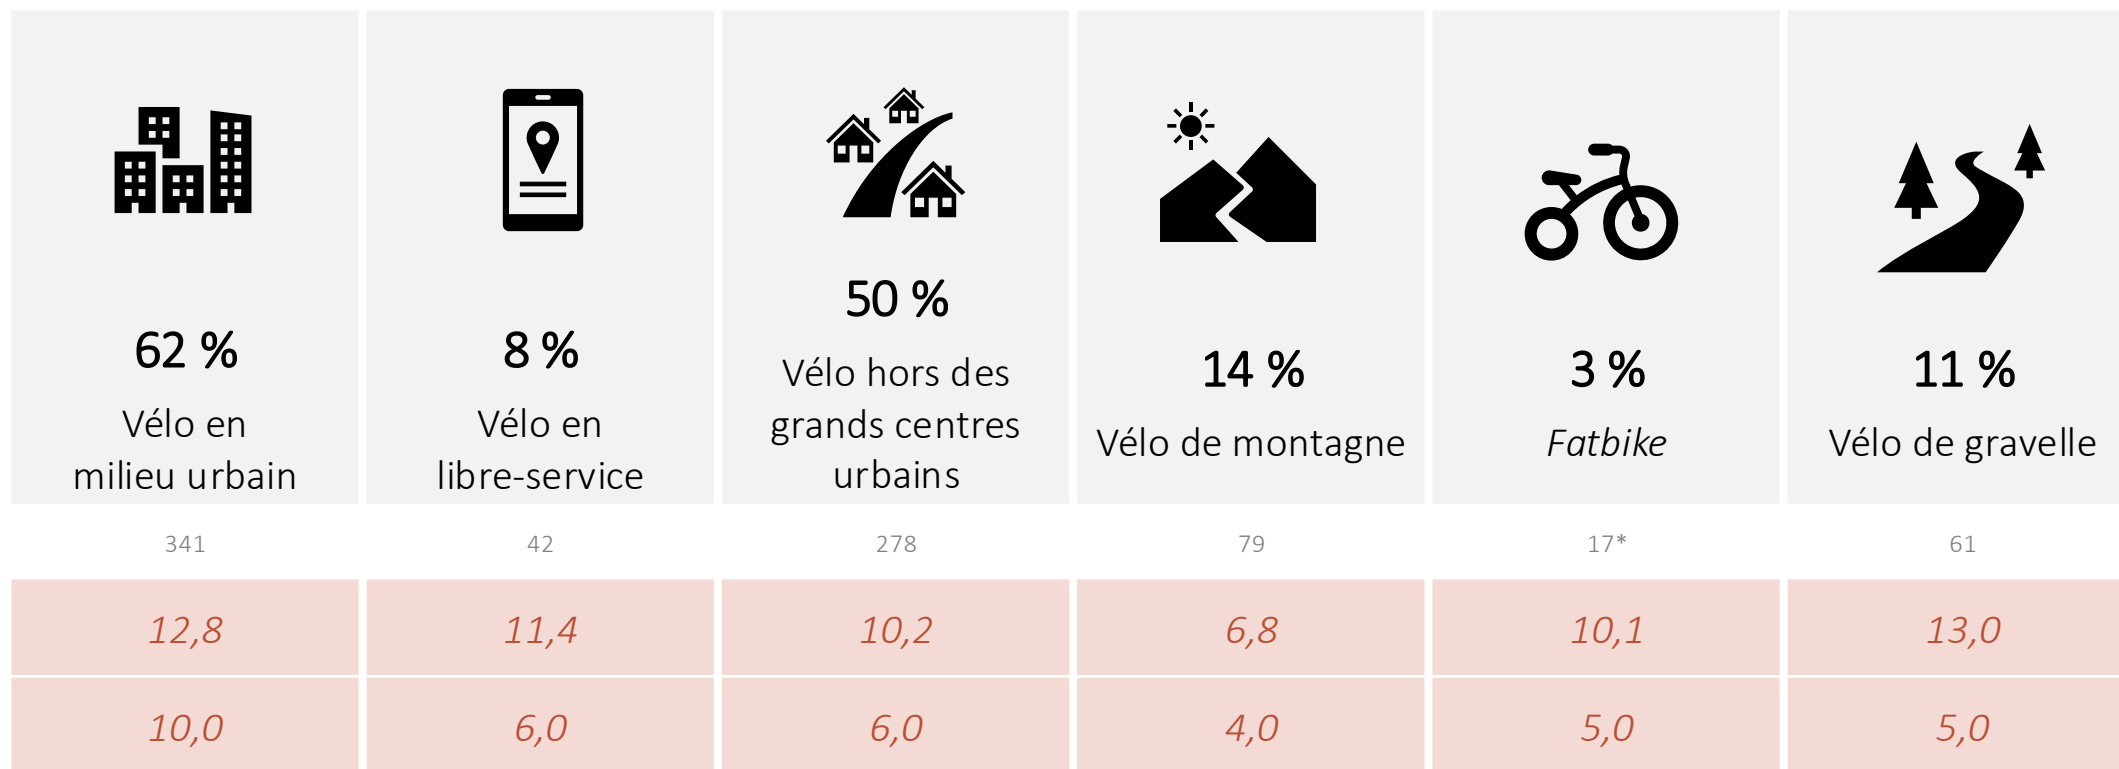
| 62 % Vélo en milieu urbain | 8 % Vélo en libre-service | 50 % Vélo hors des grands centres urbains | 14 % Vélo de montagne | 3 % *Fatbike* | 11 % Vélo de gravelle |
|---|---|---|---|---|---|
| 341 | 42 | 278 | 79 | 17* | 61 |
| *12,8* | *11,4* | *10,2* | *6,8* | *10,1* | *13,0* |
| *10,0* | *6,0* | *6,0* | *4,0* | *5,0* | *5,0* |